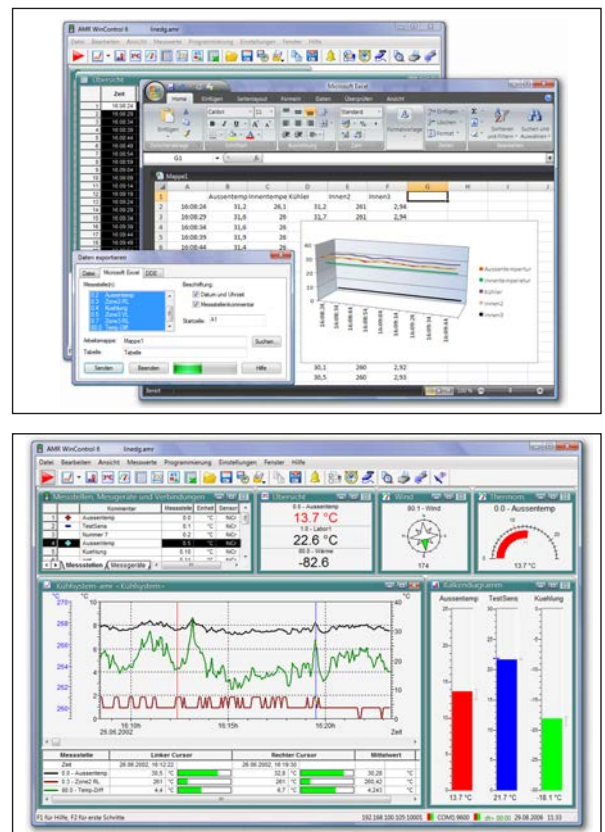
AMR WinControl 6 linedg.amr

Datei Bearbeiten Ansicht Messwerte Programmierung Einstellungen Fenster Hilfe

Übersicht

Zeit

16:08:24
16:08:29
16:08:34
16:08:39
16:08:44

Microsoft Excel

Start Einfügen Seitenlayout Formeln Daten Überprüfen Ansicht

Einfügen Calibri 11 Standard Formatvorlagen Einfügen Löschen Format Sortieren und Filtern Suchen und Auswählen

Zwischenablage Schriftart Ausrichtung Zahl Zellen Bearbeiten

G1

Mappe1

| | A | B | C | D | E | F | G | H | I |
|---|---|---|---|---|---|---|---|---|---|
| 1 | | Aussentemp | Innentempe | Kühler | Innen2 | Innen3 | | | |
| 2 | 16:08:24 | 31,2 | 26,1 | 31,2 | 261 | 2,94 | | | |
| 3 | 16:08:29 | 31,6 | 26 | 31,7 | 261 | 2,94 | | | |
| 4 | 16:08:34 | 31,6 | 26 | | | | | | |
| 5 | 16:08:39 | 31,9 | 26 | | | | | | |
| 6 | 16:08:44 | 31,4 | 26 | | | | | | |

Aussentemperatur
Innentemperatur
Kühler
Innen2
Innen3

30,1 260 2,92
30,5 260 2,93

Daten exportieren

Datei Microsoft Excel DDE

Messstelle(n): Beschriftung:
Aussentemp Datum und Uhrzeit
Messstellenkommentar
Startzelle: A1

Arbeitsmappe: Mappe1 Suchen...
Tabelle: Tabelle

Senden Beenden Hilfe

Bereit

AMR WinControl 6 linedg.amr

Datei Bearbeiten Ansicht Messwerte Programmierung Einstellungen Fenster Hilfe

Messstellen, Messgeräte und Verbindungen

| | Kommentar | Messstelle | Einheit | Sensor |
|---|---|---|---|---|
| 1 | Aussentemp | 0.0 | °C | NiCr |
| 2 | TestSens | 0.1 | °C | NiCr |
| 3 | Nummer 7 | 0.2 | °C | NiCr |
| 4 | Aussentemp | 0.5 | °C | NiCr |
| 5 | Kuehlung | 0.10 | °C | NiCr |

Messstellen Messgeräte

Übersicht
0.0 - Aussentemp
13.7 °C
1.0 - Labor1
22.6 °C
80.0 - Wärme
-82.6

Wind
80.1 - Wind
174

Thermom.
0.0 - Aussentemp
13.7 °C

Kühlsystem.amr - Kühlsystem

270 40
268 35
264 30
262 25
260 20

16:10h 16:15h 16:20h Zeit
26.06.2002

| Messstelle | Linker Cursor | | Rechter Cursor | | Mittelwert | |
|---|---|---|---|---|---|---|
| Zeit | 26.06.2002, 16:12:22 | | 26.06.2002, 16:19:30 | | | |
| 0.0 - Aussentemp | 30.5 | °C | 32.8 | °C | 30.26 | °C |
| 0.5 - Zone1 KL | 261 | °C | 261 | °C | 260.42 | °C |
| 80.0 - Temp-Diff | 4.4 | °C | 6.7 | °C | 4.243 | °C |

Balkendiagramm
Aussentemp TestSens Kuehlung
13.7 °C 21.7 °C -18.1 °C

F1 für Hilfe, F2 für erste Schritte 192.168.100.105:10001 COM3:9600 29.06.2006 13:33